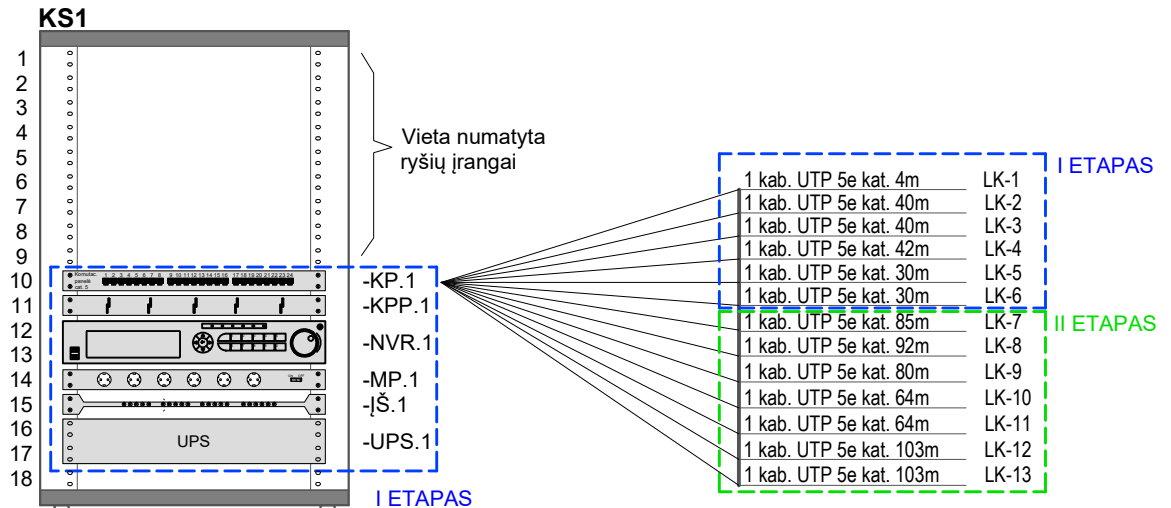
KS1

1
2
3
4
5
6
7
8
9
10
11
12
13
14
15
16
17
18

Vieta numatyta ryšių įrangai

Komutac. panelė cat. 5
1 2 3 4 5 6 7 8 9 10 11 12 13 14 15 16 17 18 19 20 21 22 23 24

UPS

-KP.1
-KPP.1
-NVR.1
-MP.1
-ĮŠ.1
-UPS.1

I ETAPAS

I ETAPAS

| | |
|---|---|
| 1 kab. UTP 5e kat. 4m | LK-1 |
| 1 kab. UTP 5e kat. 40m | LK-2 |
| 1 kab. UTP 5e kat. 40m | LK-3 |
| 1 kab. UTP 5e kat. 42m | LK-4 |
| 1 kab. UTP 5e kat. 30m | LK-5 |
| 1 kab. UTP 5e kat. 30m | LK-6 |

II ETAPAS

| | |
|---|---|
| 1 kab. UTP 5e kat. 85m | LK-7 |
| 1 kab. UTP 5e kat. 92m | LK-8 |
| 1 kab. UTP 5e kat. 80m | LK-9 |
| 1 kab. UTP 5e kat. 64m | LK-10 |
| 1 kab. UTP 5e kat. 64m | LK-11 |
| 1 kab. UTP 5e kat. 103m | LK-12 |
| 1 kab. UTP 5e kat. 103m | LK-13 |